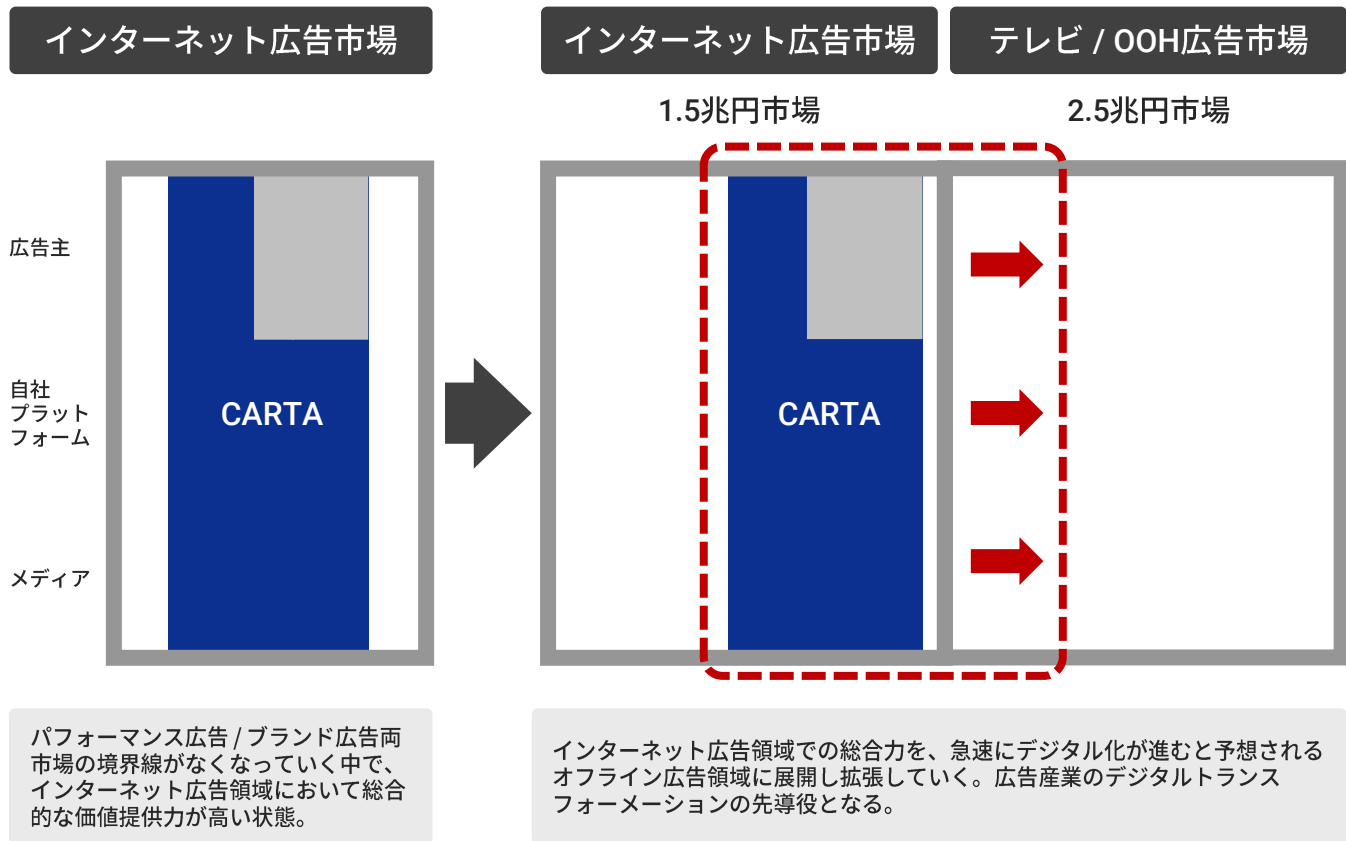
インターネット広告市場

インターネット広告市場

テレビ / OOH広告市場

1.5兆円市場

2.5兆円市場

広告主

自社
プラット
フォーム

メディア

CARTA

CARTA

パフォーマンス広告 / ブランド広告両市場の境界線がなくなっていく中で、インターネット広告領域において総合的な価値提供力が高い状態。

インターネット広告領域での総合力を、急速にデジタル化が進むと予想されるオフライン広告領域に展開し拡張していく。広告産業のデジタルトランスフォーメーションの先導役となる。